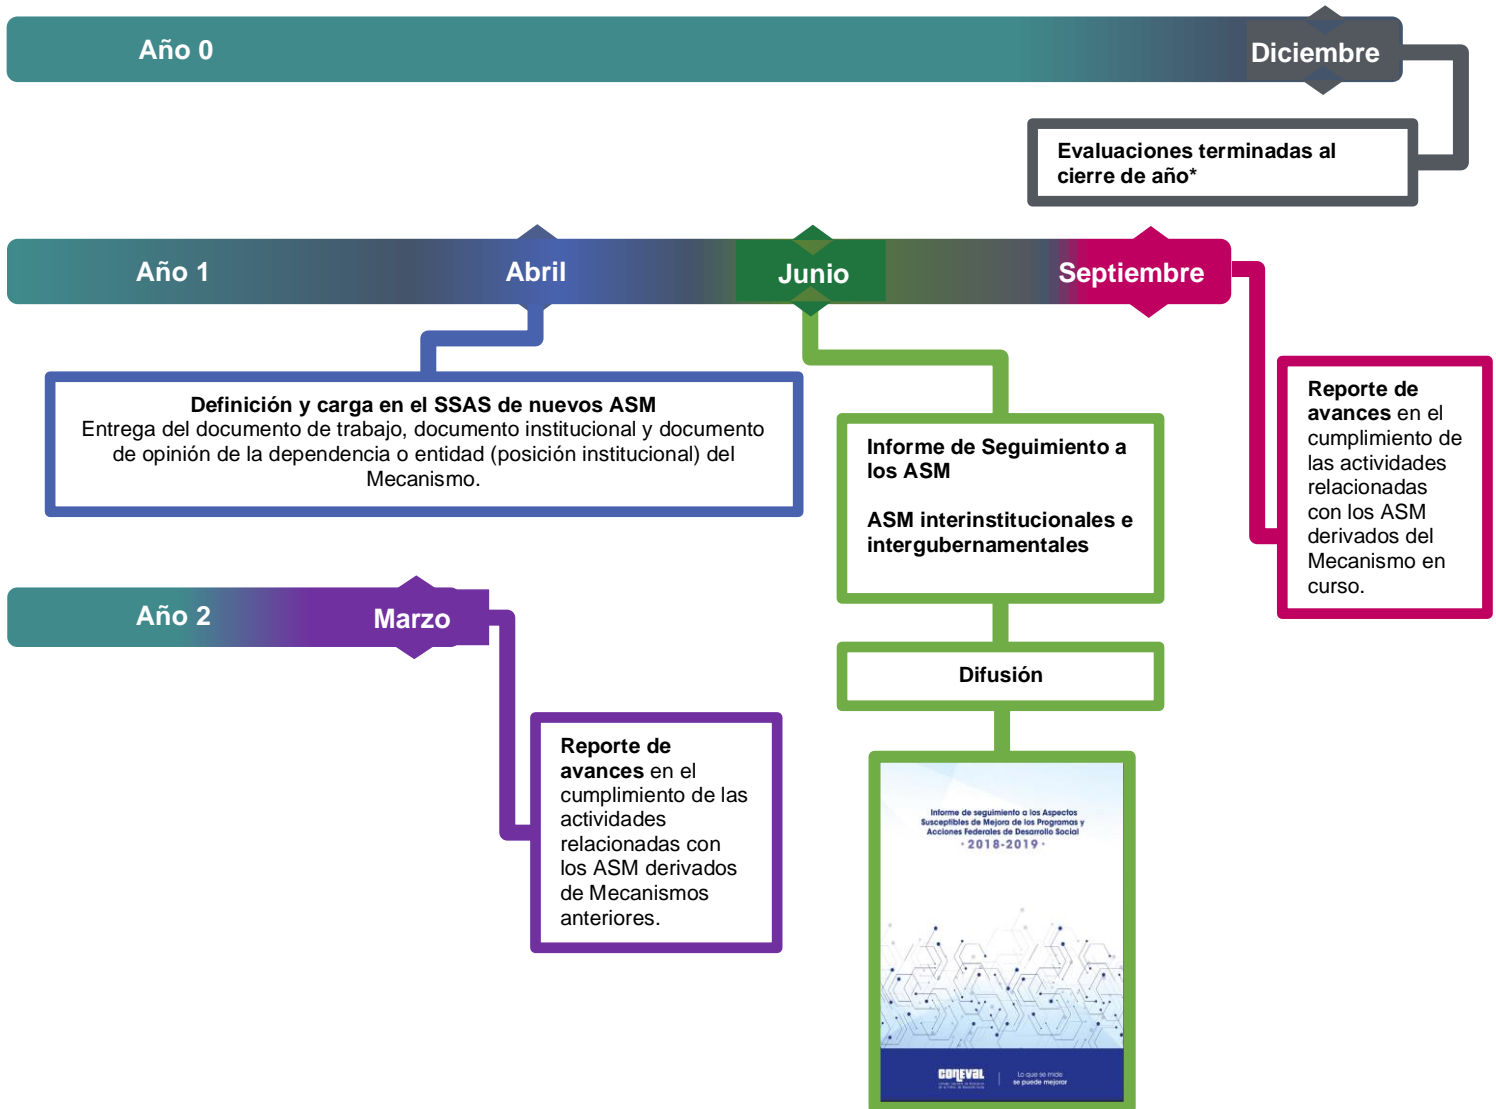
Año 0

Diciembre

Evaluaciones terminadas al cierre de año*

Año 1

Abril

Junio

Septiembre

Definición y carga en el SSAS de nuevos ASM
Entrega del documento de trabajo, documento institucional y documento de opinión de la dependencia o entidad (posición institucional) del Mecanismo.

Informe de Seguimiento a los ASM

ASM interinstitucionales e intergubernamentales

Reporte de avances en el cumplimiento de las actividades relacionadas con los ASM derivados del Mecanismo en curso.

Año 2

Marzo

Difusión

Reporte de avances en el cumplimiento de las actividades relacionadas con los ASM derivados de Mecanismos anteriores.

Informe de seguimiento a los Aspectos Susceptibles de Mejora de los Programas y Acciones Federales de Desarrollo Social
·2018-2019·

CONEVAL
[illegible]
Lo que se mide se puede mejorar